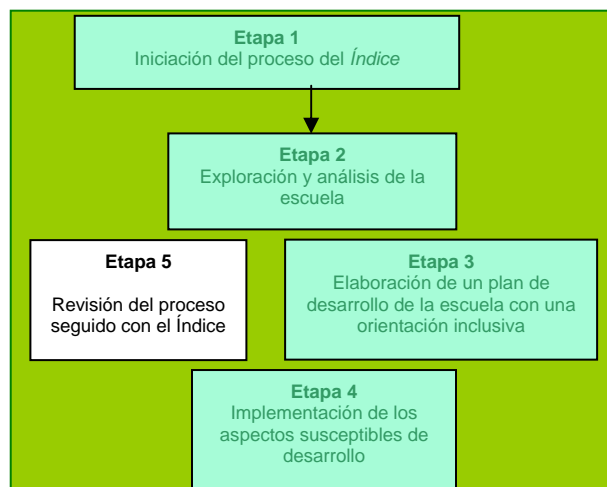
Etapa 1
Iniciación del proceso del *Índice*

Etapa 2
Exploración y análisis de la escuela

Etapa 5

Revisión del proceso seguido con el Índice

Etapa 3
Elaboración de un plan de desarrollo de la escuela con una orientación inclusiva

Etapa 4
Implementación de los aspectos susceptibles de desarrollo